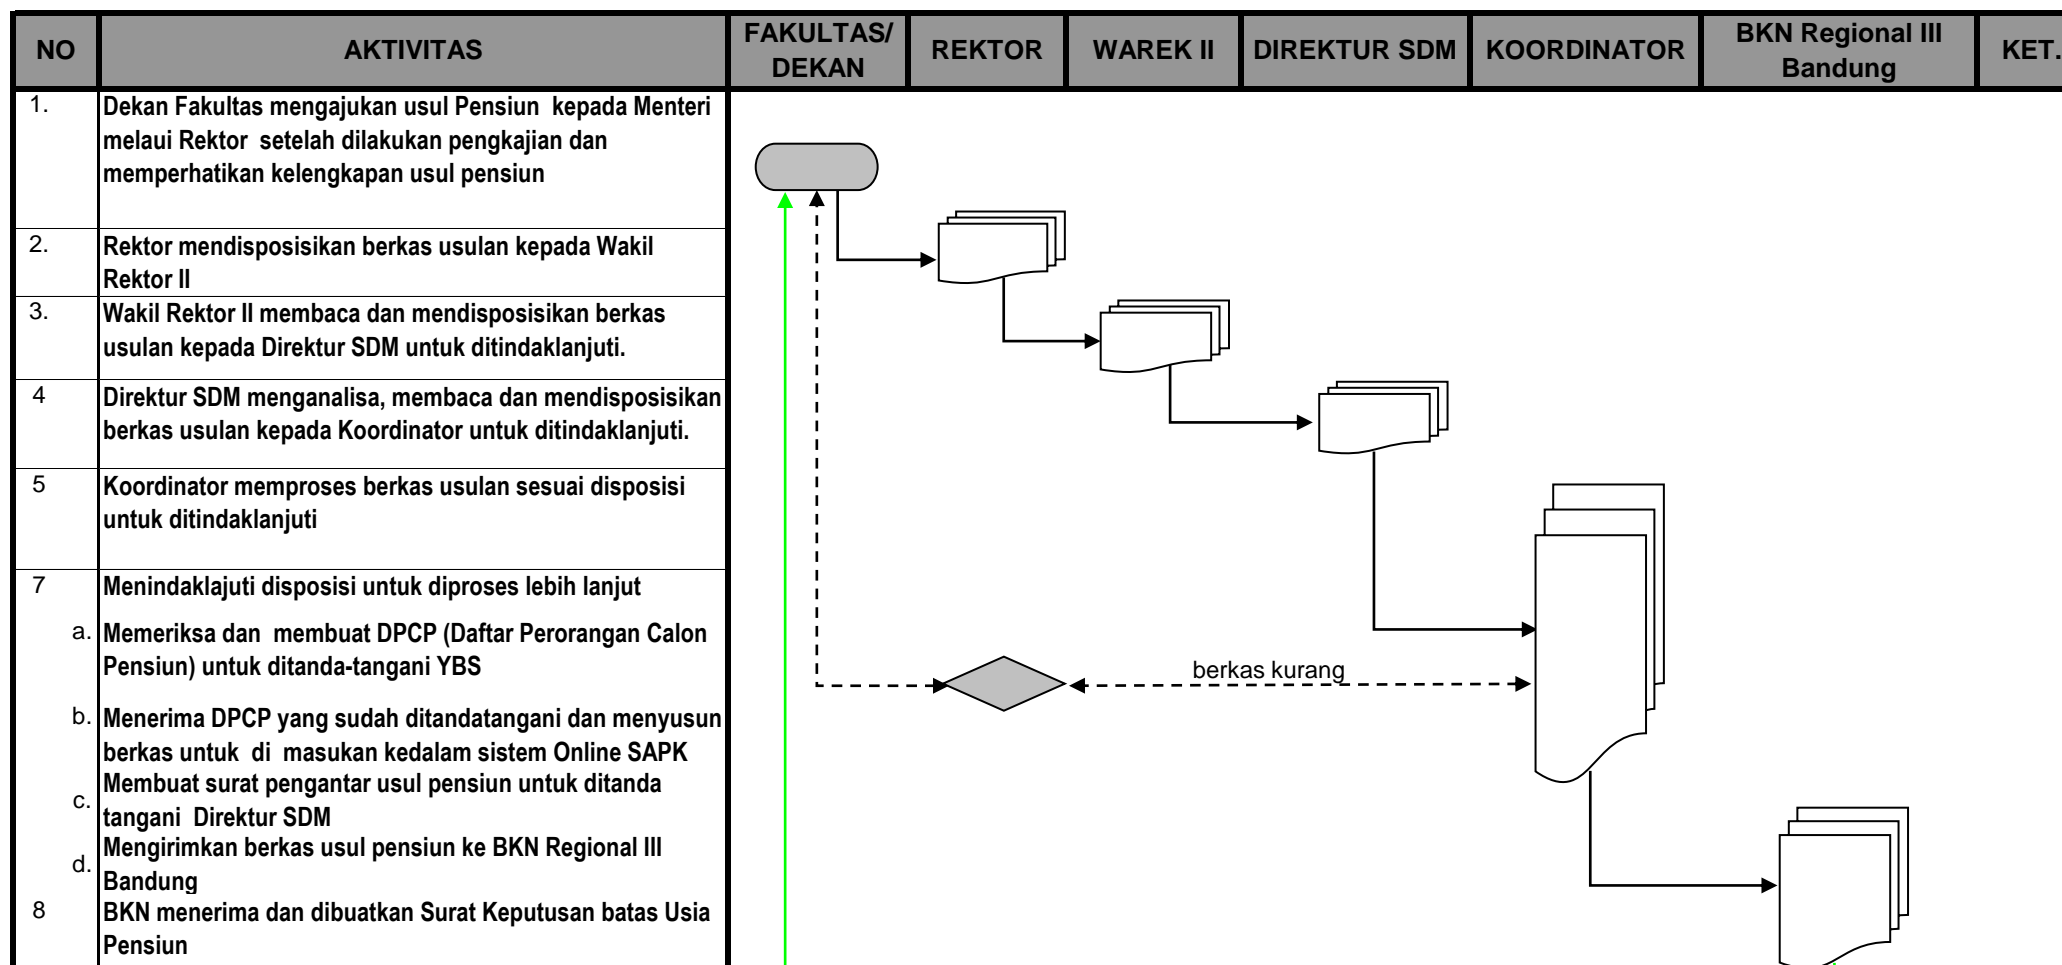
| NO | AKTIVITAS | FAKULTAS/ DEKAN | REKTOR | WAREK II | DIREKTUR SDM | KOORDINATOR | BKN Regional III Bandung | KET. |
|---|---|---|---|---|---|---|---|---|
| 1. | Dekan Fakultas mengajukan usul Pensiun kepada Menteri melaui Rektor setelah dilakukan pengkajian dan memperhatikan kelengkapan usul pensiun | | | | | | | |
| 2. | Rektor mendisposisikan berkas usulan kepada Wakil Rektor II | | | | | | | |
| 3. | Wakil Rektor II membaca dan mendisposisikan berkas usulan kepada Direktur SDM untuk ditindaklanjuti. | | | | | | | |
| 4 | Direktur SDM menganalisa, membaca dan mendisposisikan berkas usulan kepada Koordinator untuk ditindaklanjuti. | | | | | | | |
| 5 | Koordinator memproses berkas usulan sesuai disposisi untuk ditindaklanjuti | | | | | | | |
| 7 | Menindaklajuti disposisi untuk diproses lebih lanjut | | | | | | | |
| a. | Memeriksa dan membuat DPCP (Daftar Perorangan Calon Pensiun) untuk ditanda-tangani YBS | | | | | | | |
| b. | Menerima DPCP yang sudah ditandatangani dan menyusun berkas untuk di masukan kedalam sistem Online SAPK | | | | | | | |
| c. | Membuat surat pengantar usul pensiun untuk ditanda tangani Direktur SDM | | | | | | | |
| d. | Mengirimkan berkas usul pensiun ke BKN Regional III Bandung | | | | | | | |
| 8 | BKN menerima dan dibuatkan Surat Keputusan batas Usia Pensiun | | | | | | | |

berkas kurang